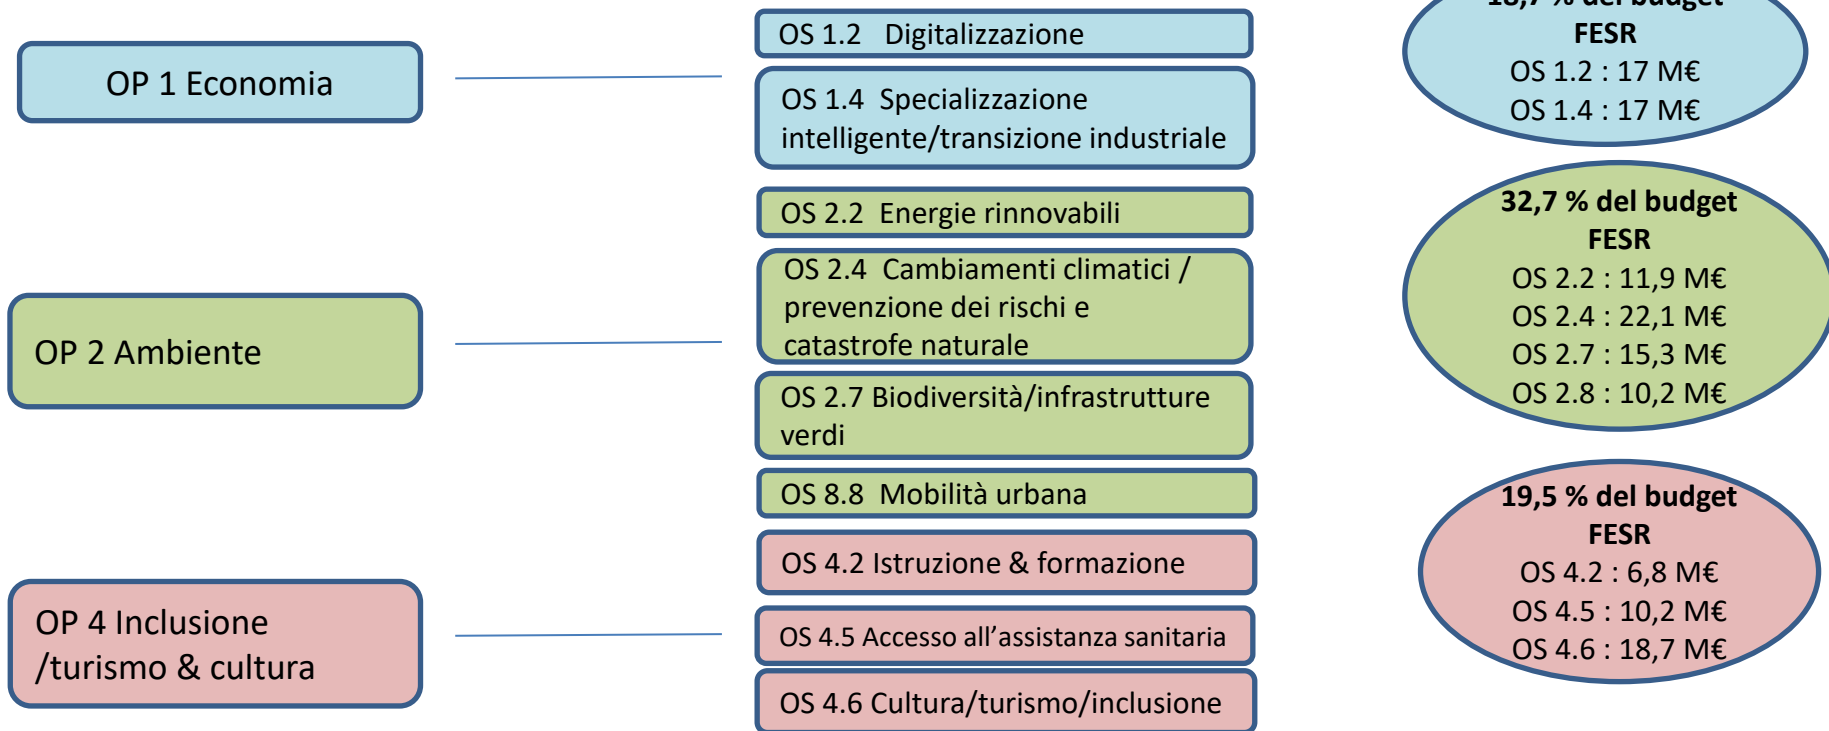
OP 1 Economia

OS 1.2 Digitalizzazione

OS 1.4 Specializzazione intelligente/transizione industriale

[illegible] % del budget FESR
OS 1.2 : 17 M€
OS 1.4 : 17 M€

OP 2 Ambiente

OS 2.2 Energie rinnovabili

OS 2.4 Cambiamenti climatici / prevenzione dei rischi e catastrofe naturale

OS 2.7 Biodiversità/infrastrutture verdi

OS 8.8 Mobilità urbana

32,7 % del budget FESR
OS 2.2 : 11,9 M€
OS 2.4 : 22,1 M€
OS 2.7 : 15,3 M€
OS 2.8 : 10,2 M€

OP 4 Inclusione /turismo & cultura

OS 4.2 Istruzione & formazione

OS 4.5 Accesso all’assistanza sanitaria

OS 4.6 Cultura/turismo/inclusione

19,5 % del budget FESR
OS 4.2 : 6,8 M€
OS 4.5 : 10,2 M€
OS 4.6 : 18,7 M€